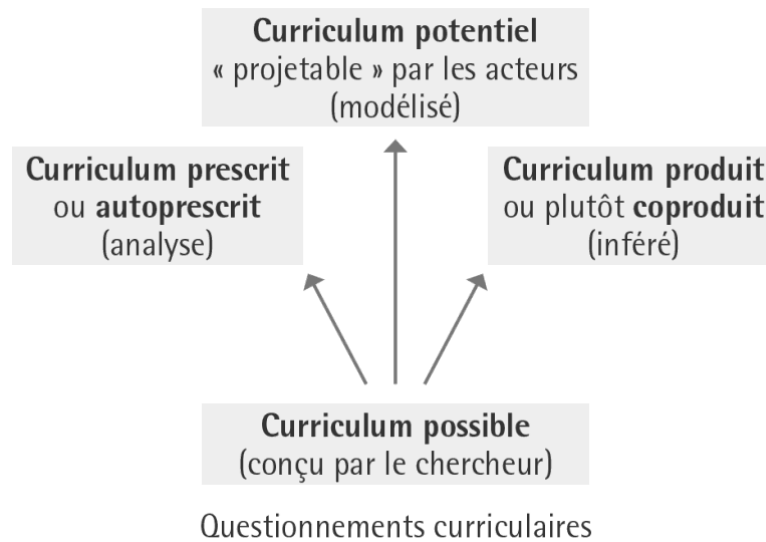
**Curriculum potentiel**
« projetable » par les acteurs
(modélisé)

**Curriculum prescrit**
ou **autoprescrit**
(analyse)

**Curriculum produit**
ou plutôt **coproduit**
(inféré)

**Curriculum possible**
(conçu par le chercheur)

Questionnements curriculaires